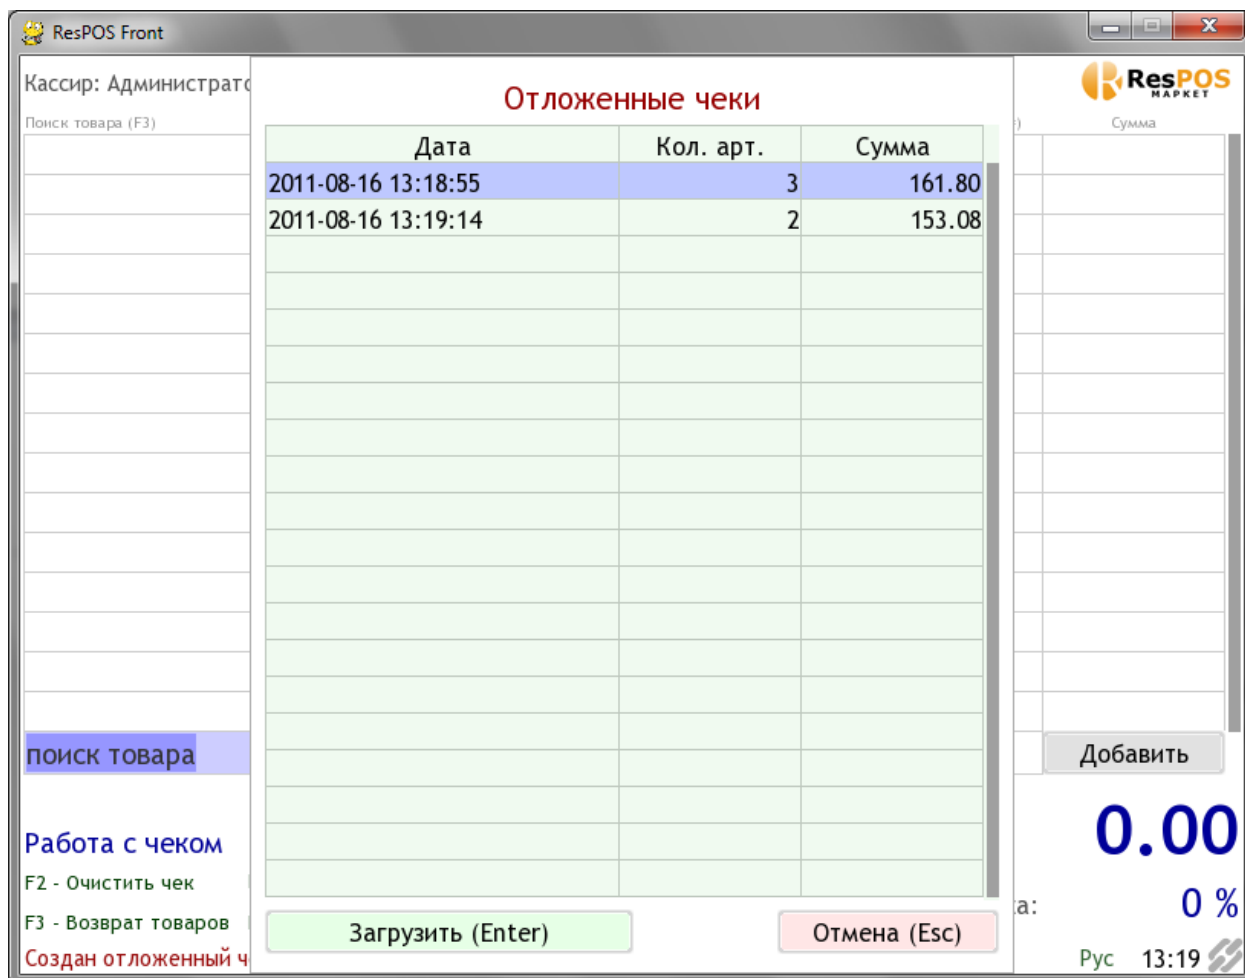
ResPOS Front

Кассир: Администрато

Поиск товара (F3)

ResPOS МАРКЕТ

)

Сумма

Отложенные чеки

| Дата | Кол. арт. | Сумма |
|---|---|---|
| 2011-08-16 13:18:55 | 3 | 161.80 |
| 2011-08-16 13:19:14 | 2 | 153.08 |

поиск товара

Добавить

Работа с чеком

F2 - Очистить чек

F3 - Возврат товаров

Создан отложенный ч

0.00

а:

0 %

Загрузить (Enter)

Отмена (Esc)

Рус 13:19